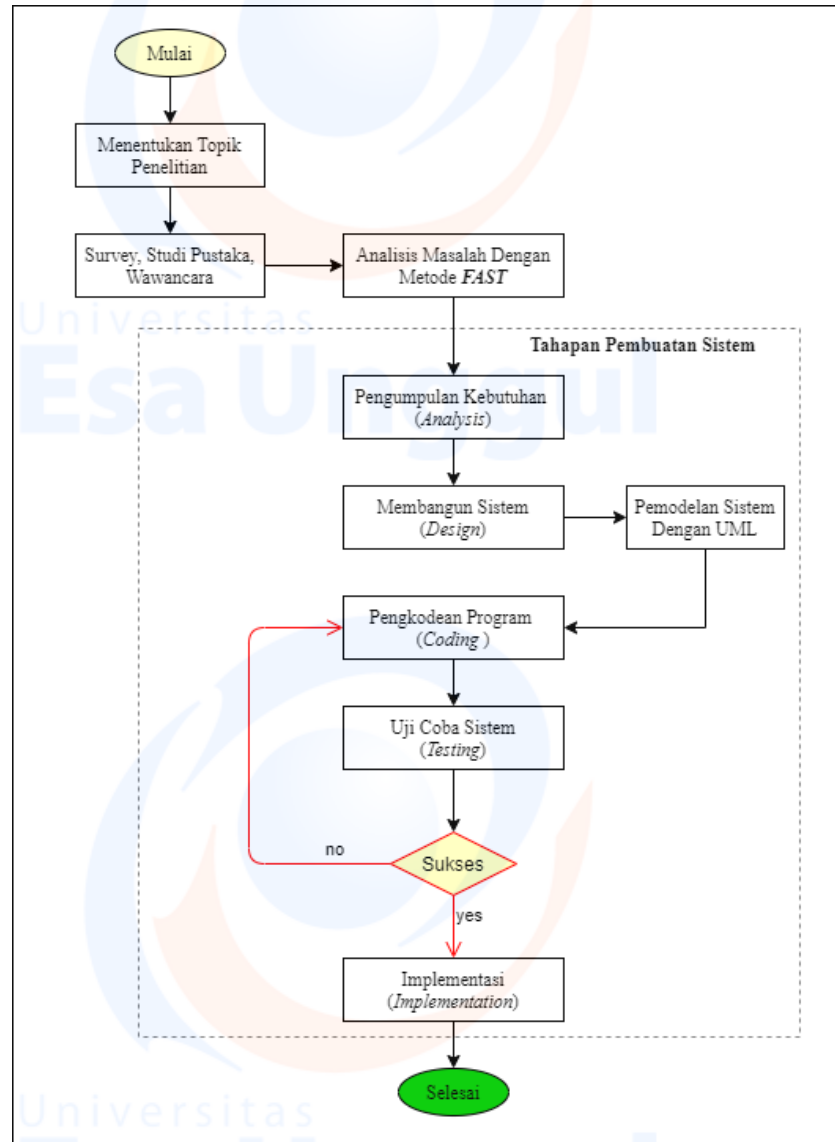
Mulai

Menentukan Topik Penelitian

Survey, Studi Pustaka, Wawancara

Analisis Masalah Dengan Metode *FAST*

Tahapan Pembuatan Sistem

Pengumpulan Kebutuhan (*Analysis*)

Membangun Sistem (*Design*)

Pemodelan Sistem Dengan UML

Pengkodean Program (*Coding* )

Uji Coba Sistem (*Testing*)

no

Sukses

yes

Implementasi (*Implementation*)

Selesai

Universitas Esa Unggul

Universitas